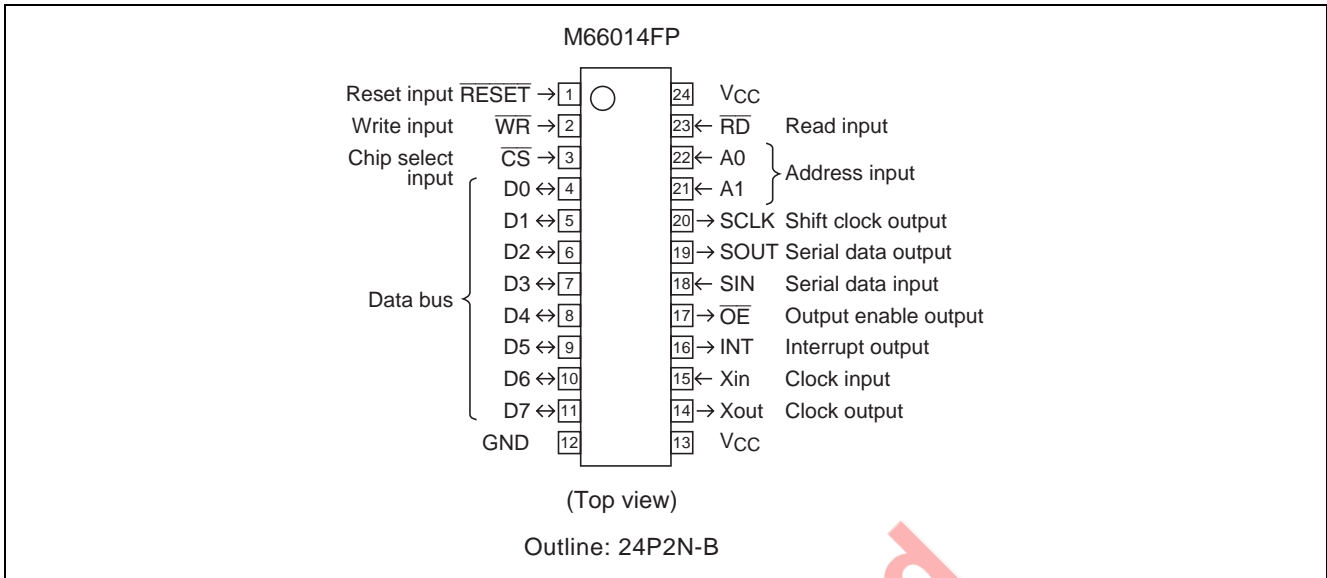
M66014FP

Reset input $\overline{RESET}$ → 1
Write input $\overline{WR}$ → 2
Chip select input $\overline{CS}$ → 3
D0 ↔ 4
D1 ↔ 5
D2 ↔ 6
D3 ↔ 7
Data bus D4 ↔ 8
D5 ↔ 9
D6 ↔ 10
D7 ↔ 11
GND 12

24 $V_{CC}$
23 ← $\overline{RD}$ Read input
22 ← A0
21 ← A1 Address input
20 → SCLK Shift clock output
19 → SOUT Serial data output
18 ← SIN Serial data input
17 → $\overline{OE}$ Output enable output
16 → INT Interrupt output
15 ← Xin Clock input
14 → Xout Clock output
13 $V_{CC}$

(Top view)

Outline: 24P2N-B